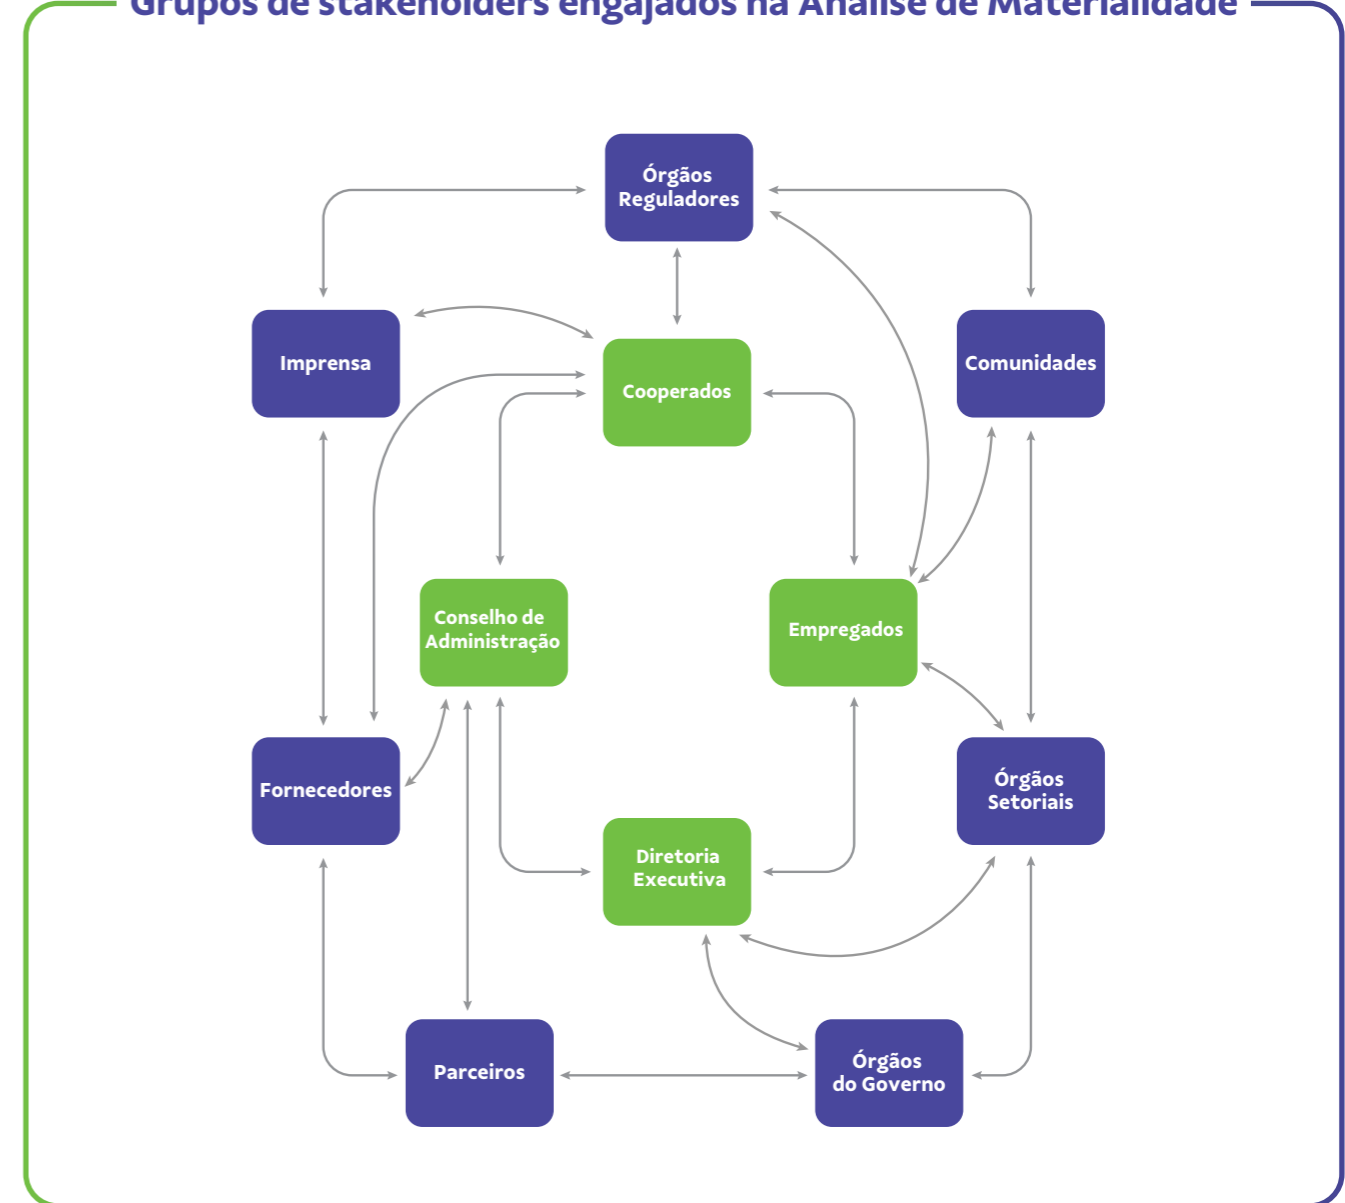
Grupos de stakeholders engajados na Análise de Materialidade

Órgãos Reguladores

Imprensa

Cooperados

Comunidades

Conselho de Administração

Empregados

Fornecedores

Órgãos Setoriais

Diretoria Executiva

Parceiros

Órgãos do Governo